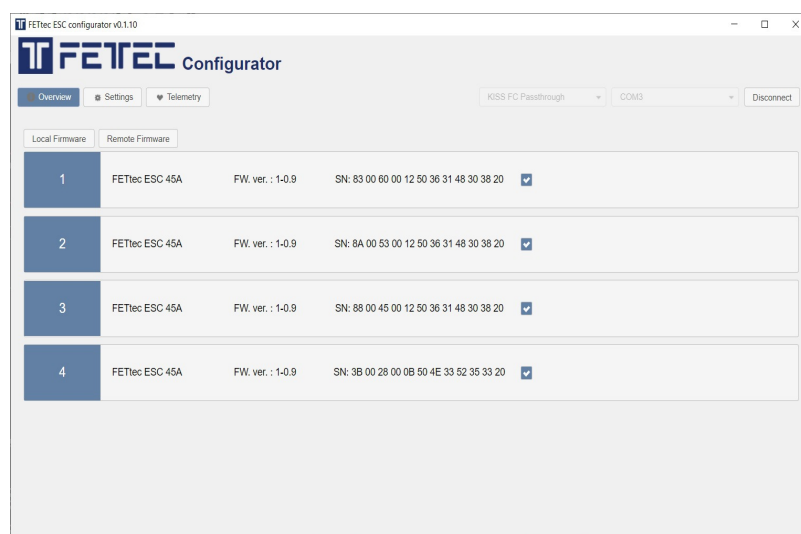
FETtec ESC configurator v0.1.10

FETEC Configurator

Overview Settings Telemetry

KISS FC Passthrough COM3 Disconnect

Local Firmware Remote Firmware

| | | | |
|---|---|---|---|
| 1 | FETtec ESC 45A | FW. ver. : 1-0.9 | SN: 83 00 60 00 12 50 36 31 48 30 38 20 |
| 2 | FETtec ESC 45A | FW. ver. : 1-0.9 | SN: 8A 00 53 00 12 50 36 31 48 30 38 20 |
| 3 | FETtec ESC 45A | FW. ver. : 1-0.9 | SN: 88 00 45 00 12 50 36 31 48 30 38 20 |
| 4 | FETtec ESC 45A | FW. ver. : 1-0.9 | SN: 3B 00 28 00 0B 50 4E 33 52 35 33 20 |